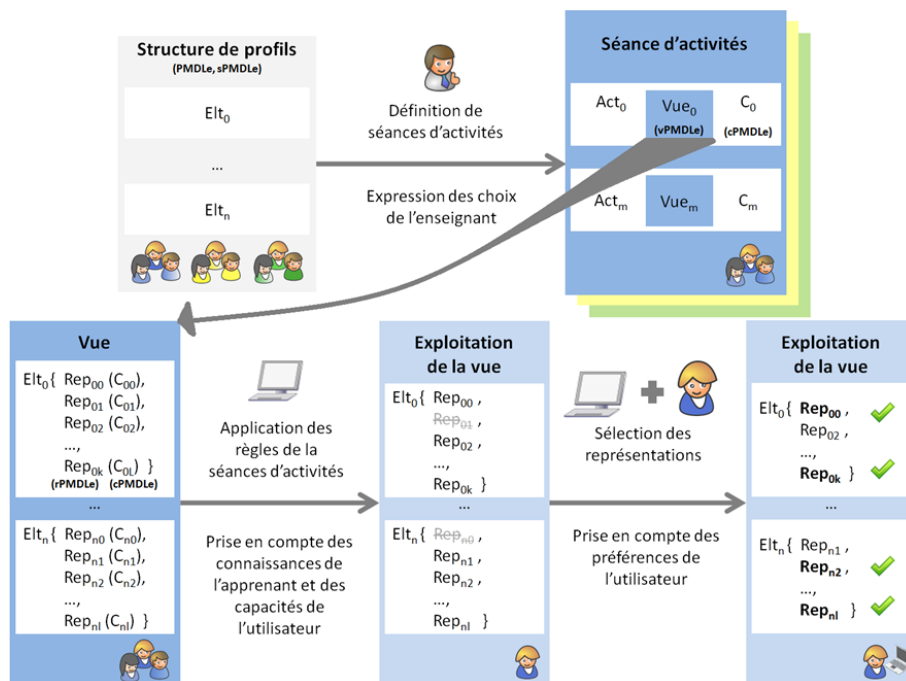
Structure de profils
(PMDLe, sPMDLe)

$Elt_0$

...

$Elt_n$

Définition de séances d'activités

Expression des choix de l'enseignant

Séance d'activités

$Act_0$ $Vue_0$ (vPMDLe) $C_0$ (cPMDLe)

$Act_m$ $Vue_m$ $C_m$

Vue

$Elt_0$ { $Rep_{00}$ ($C_{00}$), $Rep_{01}$ ($C_{01}$), $Rep_{02}$ ($C_{02}$), ..., $Rep_{0k}$ ($C_{0L}$) }
(rPMDLe) (cPMDLe)

...

$Elt_n$ { $Rep_{n0}$ ($C_{n0}$), $Rep_{n1}$ ($C_{n1}$), $Rep_{n2}$ ($C_{n2}$), ..., $Rep_{nl}$ ($C_{nl}$) }

Application des règles de la séances d'activités

Prise en compte des connaissances de l'apprenant et des capacités de l'utilisateur

Exploitation de la vue

$Elt_0$ { $Rep_{00}$ , $Rep_{01}$ , $Rep_{02}$ , ..., $Rep_{0k}$ }

...

$Elt_n$ { $Rep_{n0}$ , $Rep_{n1}$ , $Rep_{n2}$ , ..., $Rep_{nl}$ }

Sélection des représentations

Prise en compte des préférences de l'utilisateur

Exploitation de la vue

$Elt_0$ { $\mathbf{Rep_{00}}$ , $Rep_{02}$ , ..., $\mathbf{Rep_{0k}}$ }

...

$Elt_n$ { $Rep_{n1}$ , $\mathbf{Rep_{n2}}$ , ..., $\mathbf{Rep_{nl}}$ }